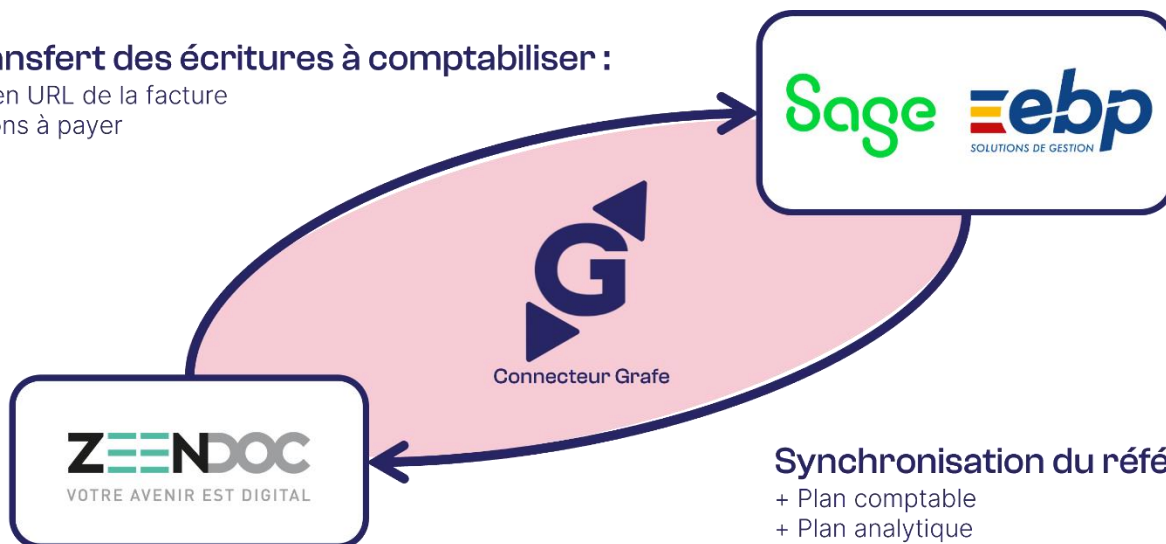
ansfert des écritures à comptabiliser :
en URL de la facture
ns à payer

Sage

ebp
SOLUTIONS DE GESTION

G
Connecteur Grafe

ZEENDOC
VOTRE AVENIR EST DIGITAL

Synchronisation du réfé
+ Plan comptable
+ Plan analytique